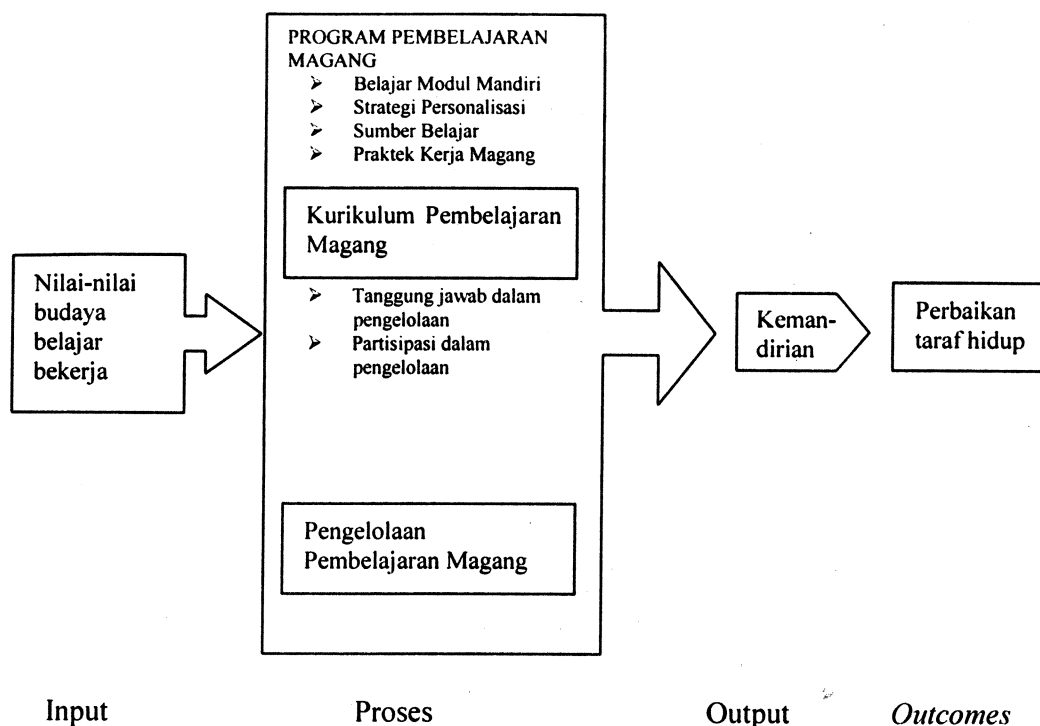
Nilai-nilai budaya belajar bekerja

PROGRAM PEMBELAJARAN MAGANG
➢ Belajar Modul Mandiri
➢ Strategi Personalisasi
➢ Sumber Belajar
➢ Praktek Kerja Magang

Kurikulum Pembelajaran Magang

➢ Tanggung jawab dalam pengelolaan
➢ Partisipasi dalam pengelolaan

Pengelolaan Pembelajaran Magang

Kemandirian

Perbaikan taraf hidup

Input

Proses

Output

*Outcomes*